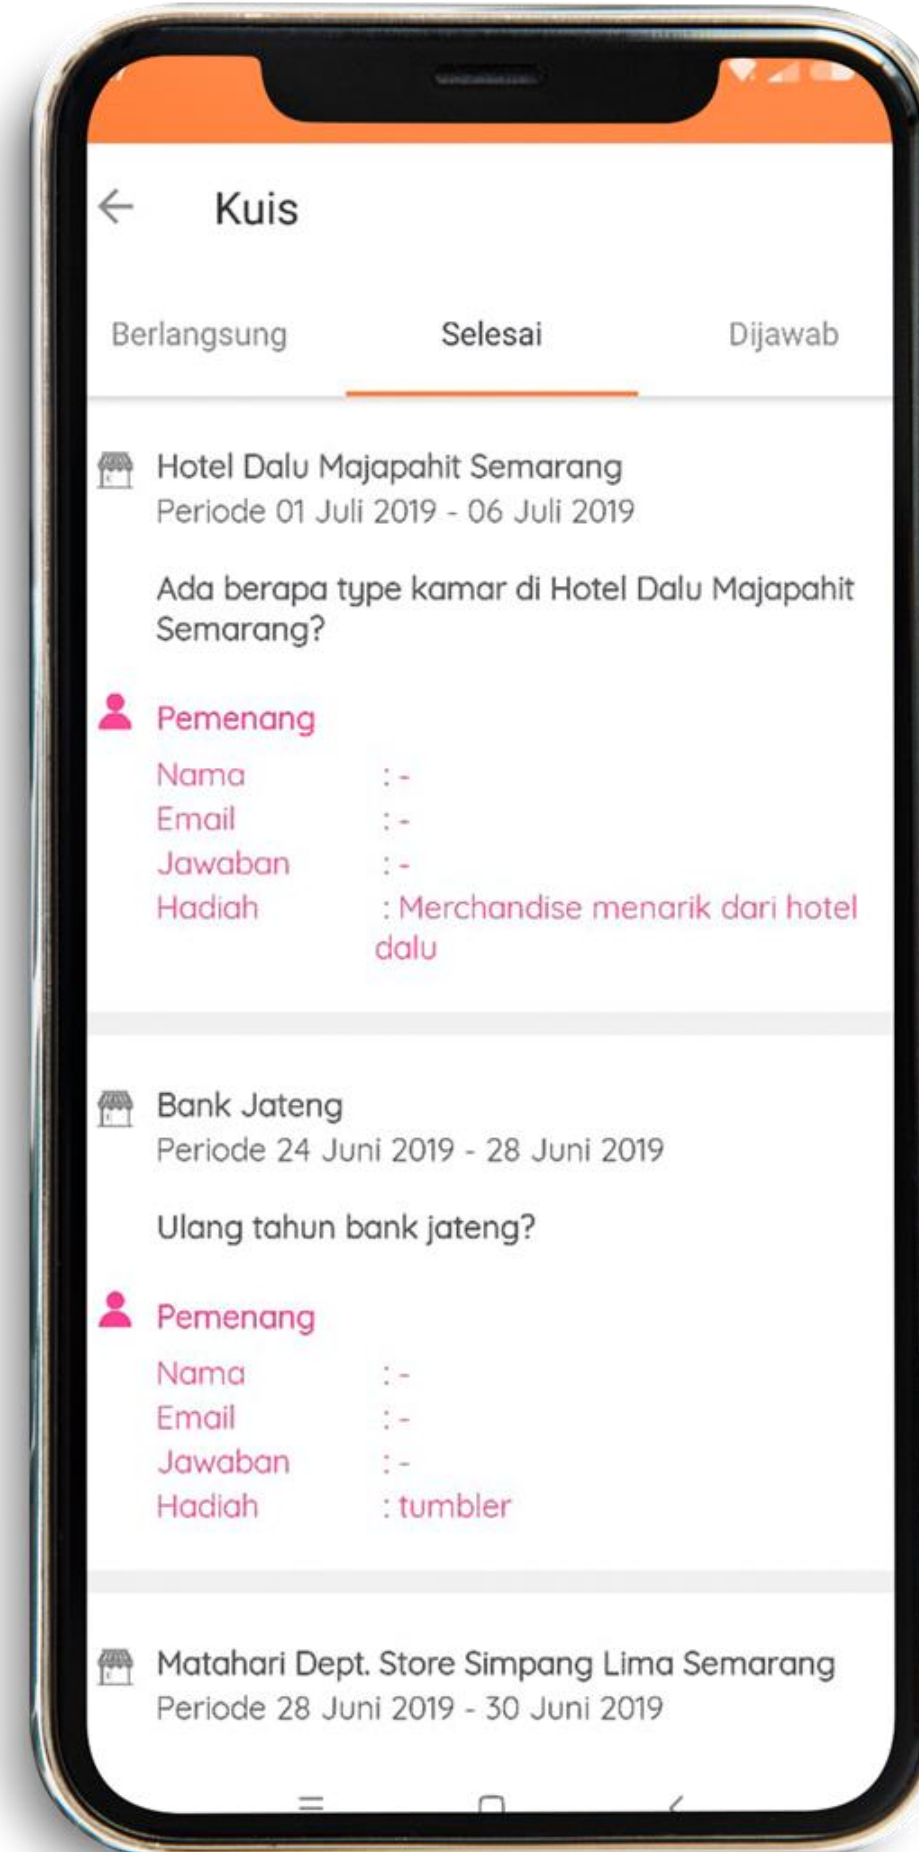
Kuis

Berlangsung Selesai Dijawab

Hotel Dalu Majapahit Semarang
Periode 01 Juli 2019 - 06 Juli 2019

Ada berapa type kamar di Hotel Dalu Majapahit Semarang?

Pemenang
Nama : -
Email : -
Jawaban : -
Hadiah : Merchandise menarik dari hotel dalu

Bank Jateng
Periode 24 Juni 2019 - 28 Juni 2019

Ulang tahun bank jateng?

Pemenang
Nama : -
Email : -
Jawaban : -
Hadiah : tumbler

Matahari Dept. Store Simpang Lima Semarang
Periode 28 Juni 2019 - 30 Juni 2019